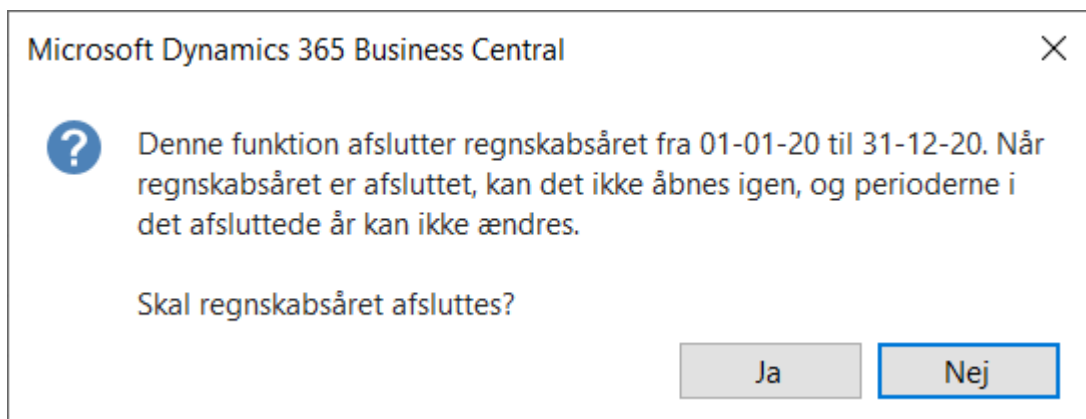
Microsoft Dynamics 365 Business Central

×

Denne funktion afslutter regnskabsåret fra 01-01-20 til 31-12-20. Når regnskabsåret er afsluttet, kan det ikke åbnes igen, og perioderne i det afsluttede år kan ikke ændres.

Skal regnskabsåret afsluttes?

Ja

Nej